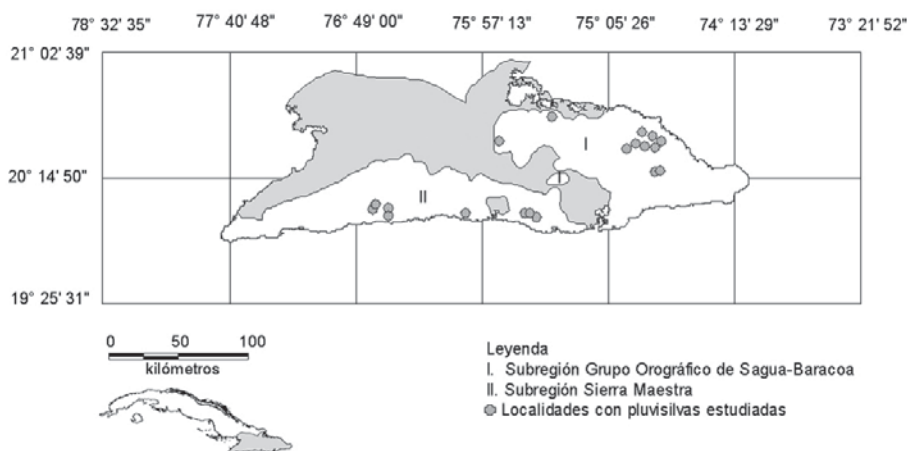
78° 32' 35"
77° 40' 48"
76° 49' 00"
75° 57' 13"
75° 05' 26"
74° 13' 29"
73° 21' 52"
21° 02' 39"
20° 14' 50"
19° 25' 31"

I
II

0 50 100
kilómetros

Leyenda
I. Subregión Grupo Orográfico de Sagua-Baracoa
II. Subregión Sierra Maestra
Localidades con pluvisilvas estudiadas